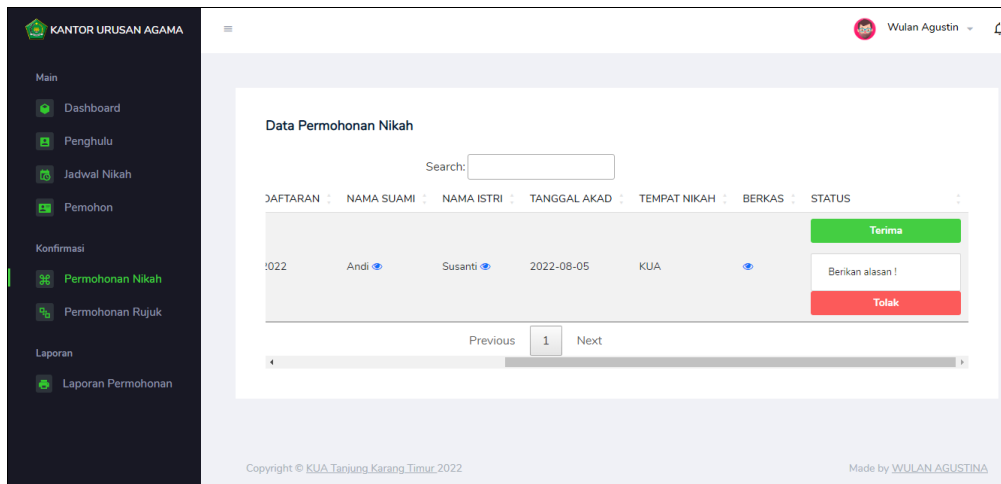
KANTOR URUSAN AGAMA

Main

Dashboard

Penghulu

Jadwal Nikah

Pemohon

Konfirmasi

Permohonan Nikah

Permohonan Rujuk

Laporan

Laporan Permohonan

Wulan Agustin

Data Permohonan Nikah

Search:

| DAFTARAN | NAMA SUAMI | NAMA ISTRI | TANGGAL AKAD | TEMPAT NIKAH | BERKAS | STATUS |
|---|---|---|---|---|---|---|
| 2022 | Andi | Susanti | 2022-08-05 | KUA | | Terima Berikan alasan ! Tolak |

Previous 1 Next

Copyright © KUA Tanjung Karang Timur 2022

Made by WULAN AGUSTINA